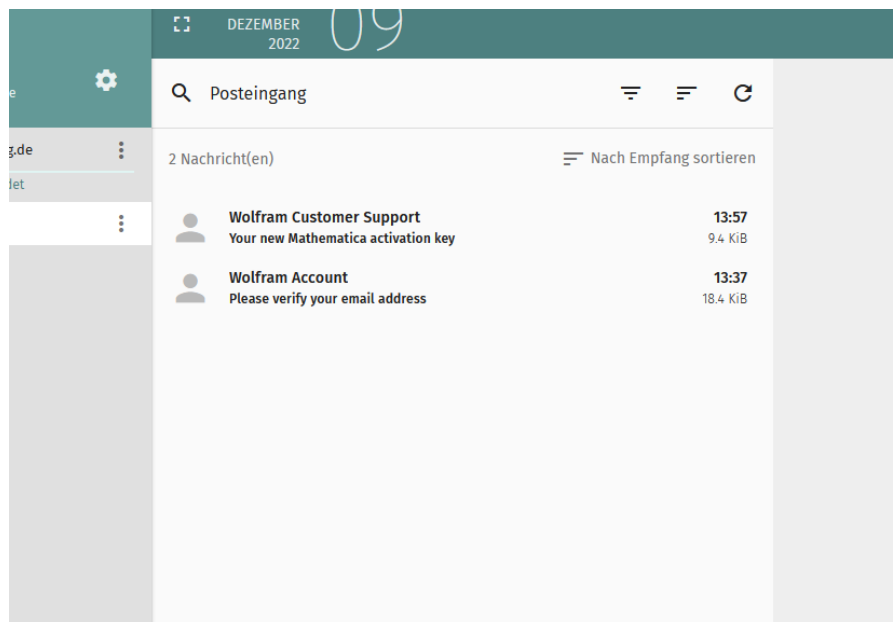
DEZEMBER
2022
09

e

g.de

det

Posteingang

2 Nachricht(en)

Nach Empfang sortieren

Wolfram Customer Support
Your new Mathematica activation key
13:57
9.4 KiB

Wolfram Account
Please verify your email address
13:37
18.4 KiB